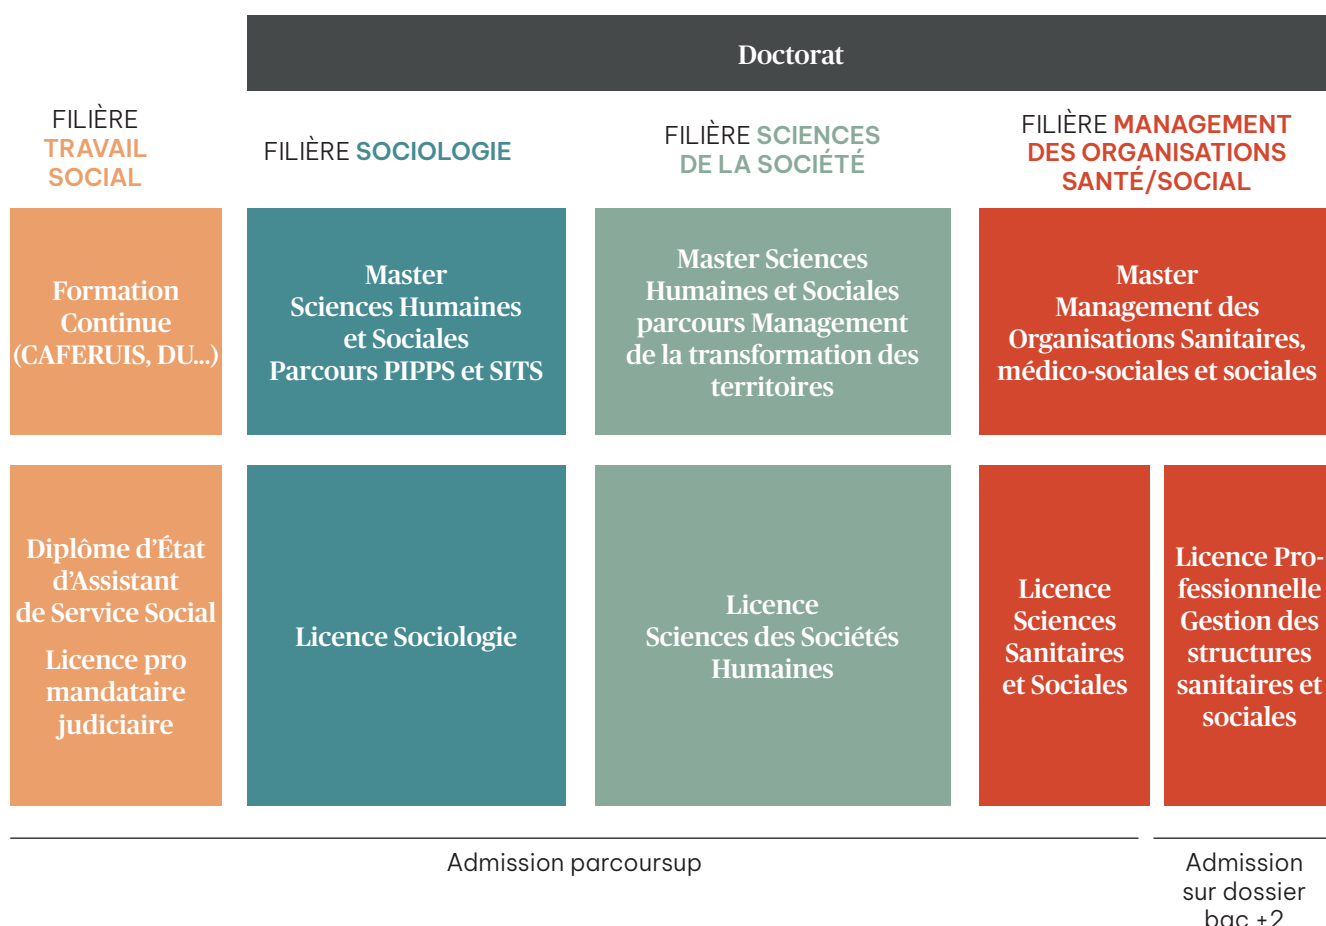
Doctorat

FILIÈRE TRAVAIL SOCIAL

FILIÈRE SOCIOLOGIE

FILIÈRE SCIENCES DE LA SOCIÉTÉ

FILIÈRE MANAGEMENT DES ORGANISATIONS SANTÉ/SOCIAL

Formation Continue (CAFERUIS, DU...)

Master Sciences Humaines et Sociales Parcours PIPPS et SITS

Master Sciences Humaines et Sociales parcours Management de la transformation des territoires

Master Management des Organisations Sanitaires, médico-sociales et sociales

Diplôme d'État d'Assistant de Service Social

Licence pro mandataire judiciaire

Licence Sociologie

Licence Sciences des Sociétés Humaines

Licence Sciences Sanitaires et Sociales

Licence Professionnelle Gestion des structures sanitaires et sociales

Admission parcoursup

Admission sur dossier bac +2